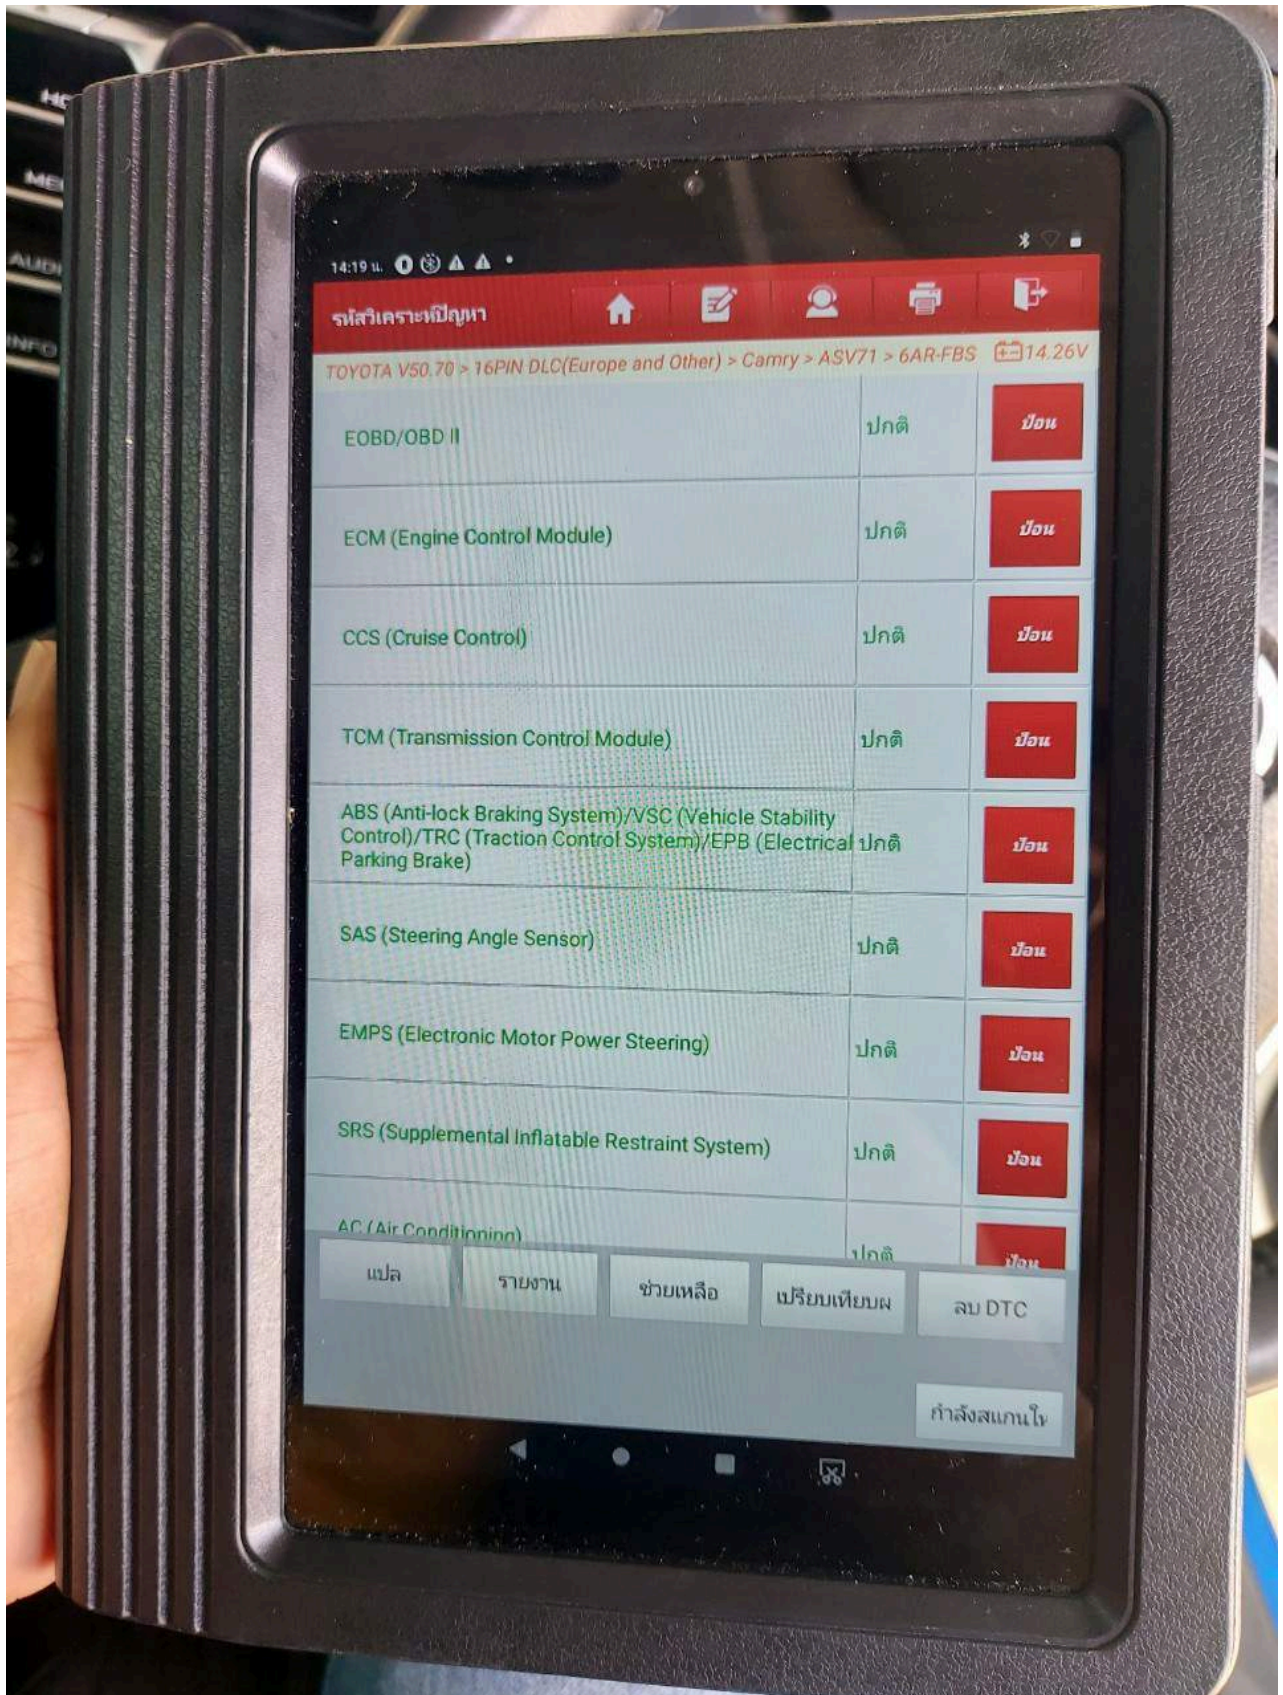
14:19 น.

รหัสวิเคราะห์ปัญหา

TOYOTA V50.70 > 16PIN DLC(Europe and Other) > Camry > ASV71 > 6AR-FBS 14.26V

| | | |
|---|---|---|
| EOBD/OBD II | ปกติ | ป้อน |
| ECM (Engine Control Module) | ปกติ | ป้อน |
| CCS (Cruise Control) | ปกติ | ป้อน |
| TCM (Transmission Control Module) | ปกติ | ป้อน |
| ABS (Anti-lock Braking System)/VSC (Vehicle Stability Control)/TRC (Traction Control System)/EPB (Electrical Parking Brake) | ปกติ | ป้อน |
| SAS (Steering Angle Sensor) | ปกติ | ป้อน |
| EMPS (Electronic Motor Power Steering) | ปกติ | ป้อน |
| SRS (Supplemental Inflatable Restraint System) | ปกติ | ป้อน |
| AC (Air Conditioning) | ปกติ | ป้อน |

แปล รายงาน ช่วยเหลือ เปรียบเทียบผ ลบ DTC

กำลังสแกนใ